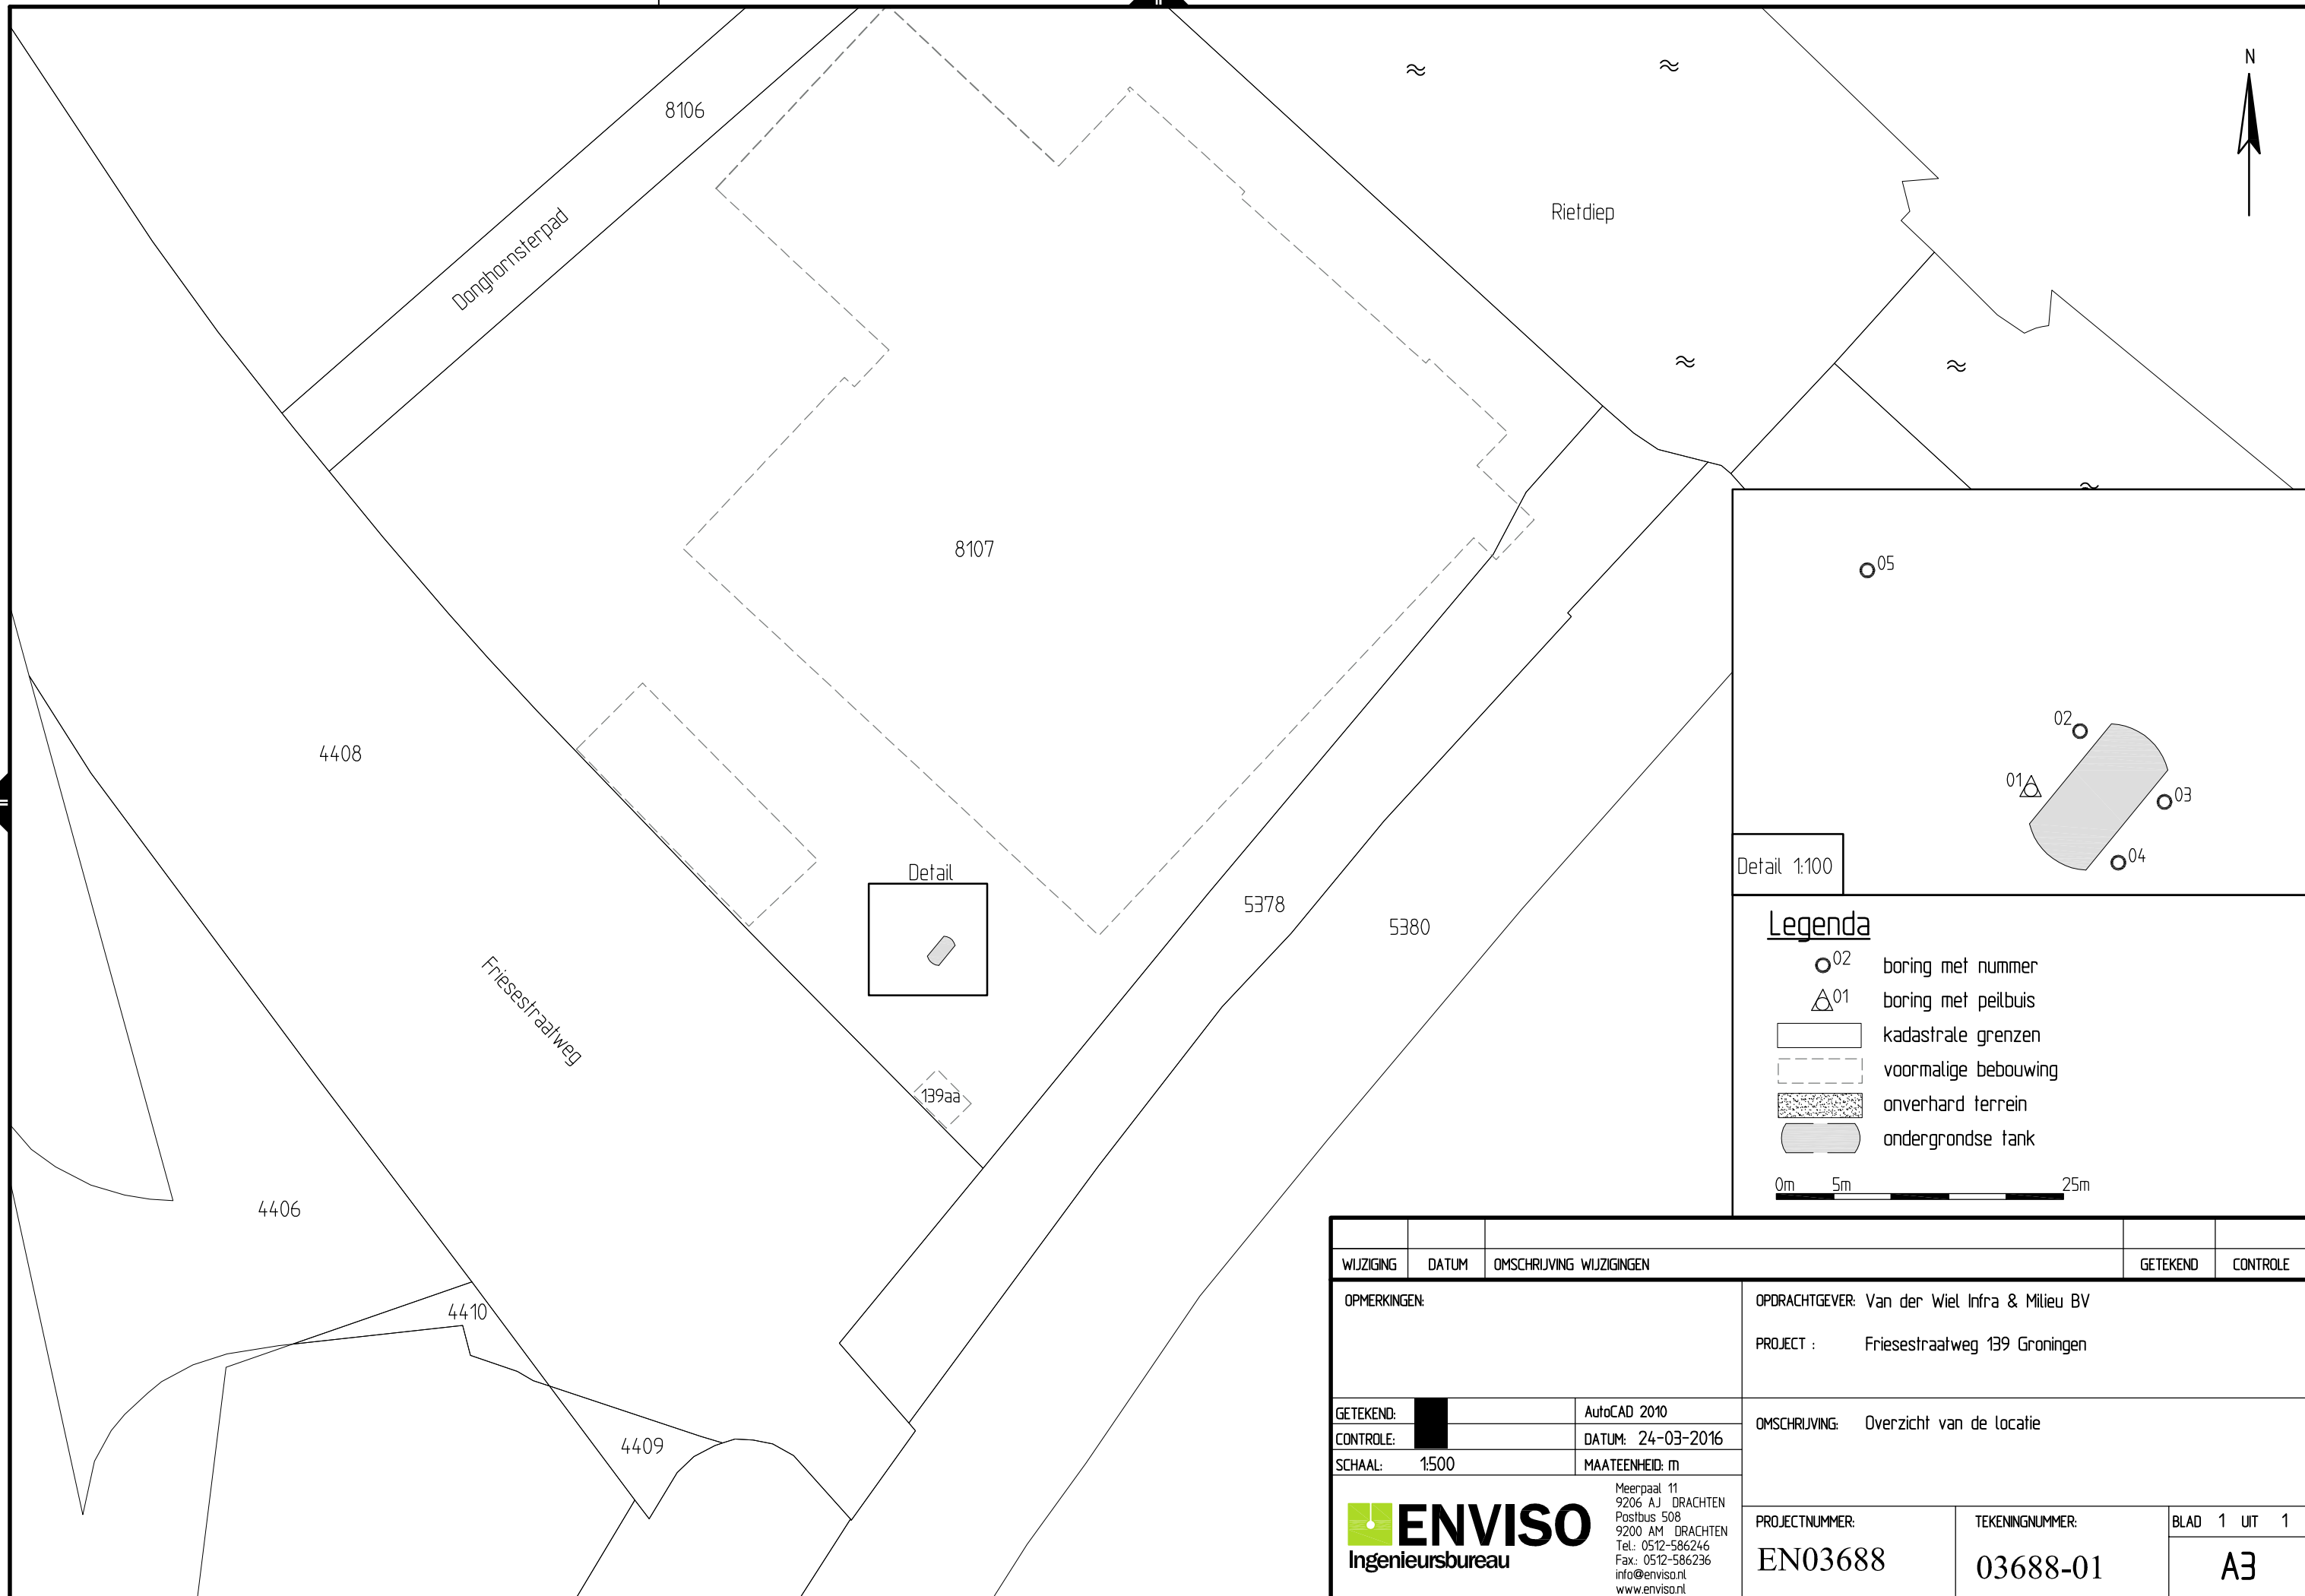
N

8106

Donghornsterpad

Rietdiep

8107

4408

Detail

5378

5380

Friesestraatweg

139aa

4406

4410

4409

05

02

01

03

04

Detail 1:100

Legenda

02 boring met nummer

01 boring met peilbuis

kadastrale grenzen

voormalige bebouwing

onverhard terrein

ondergrondse tank

0m 5m 25m

| WIJZIGING | DATUM | OMSCHRIJVING WIJZIGINGEN | GETEKEND | CONTROLE |
|---|---|---|---|---|

OPMERKINGEN:

OPDRACHTGEVER: Van der Wiel Infra & Milieu BV

PROJECT : Friesestraatweg 139 Groningen

GETEKEND:

CONTROLE:

SCHAAL: 1:500

AutoCAD 2010

DATUM: 24-03-2016

MAATEENHEID: m

OMSCHRIJVING: Overzicht van de locatie

ENVISO Ingenieursbureau

Meerpaal 11
9206 AJ DRACHTEN
Postbus 508
9200 AM DRACHTEN
Tel.: 0512-586246
Fax.: 0512-586236
info@enviso.nl
www.enviso.nl

PROJECTNUMMER: EN03688

TEKENINGNUMMER: 03688-01

BLAD 1 UIT 1

A3